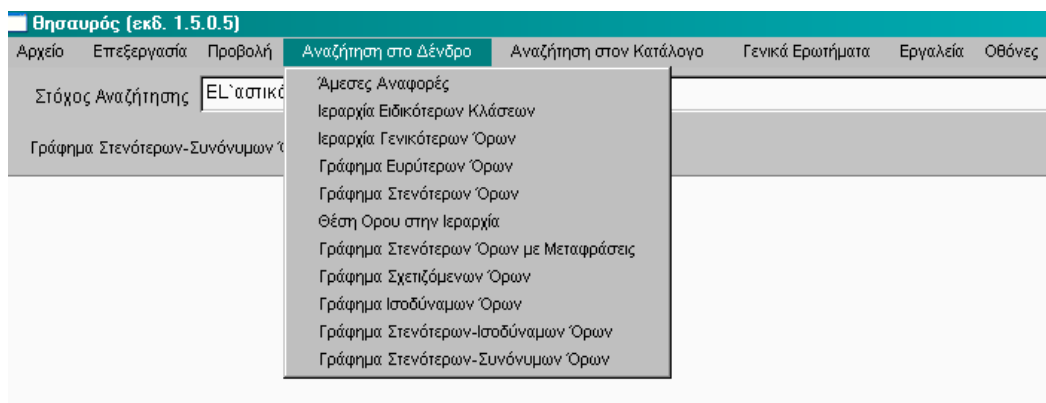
Θησαυρός (εκδ. 1.5.0.5)

Αρχείο Επεξεργασία Προβολή Αναζήτηση στο Δένδρο Αναζήτηση στον Κατάλογο Γενικά Ερωτήματα Εργαλεία Οθόνες

Στόχος Αναζήτησης EL`αστικό

Γράφημα Στενότερων-Συνόνυμων Ό

Άμεσες Αναφορές
Ιεραρχία Ειδικότερων Κλάσεων
Ιεραρχία Γενικότερων Όρων
Γράφημα Ευρύτερων Όρων
Γράφημα Στενότερων Όρων
Θέση Ορου στην Ιεραρχία
Γράφημα Στενότερων Όρων με Μεταφράσεις
Γράφημα Σχετιζόμενων Όρων
Γράφημα Ισοδύναμων Όρων
Γράφημα Στενότερων-Ισοδύναμων Όρων
Γράφημα Στενότερων-Συνόνυμων Όρων